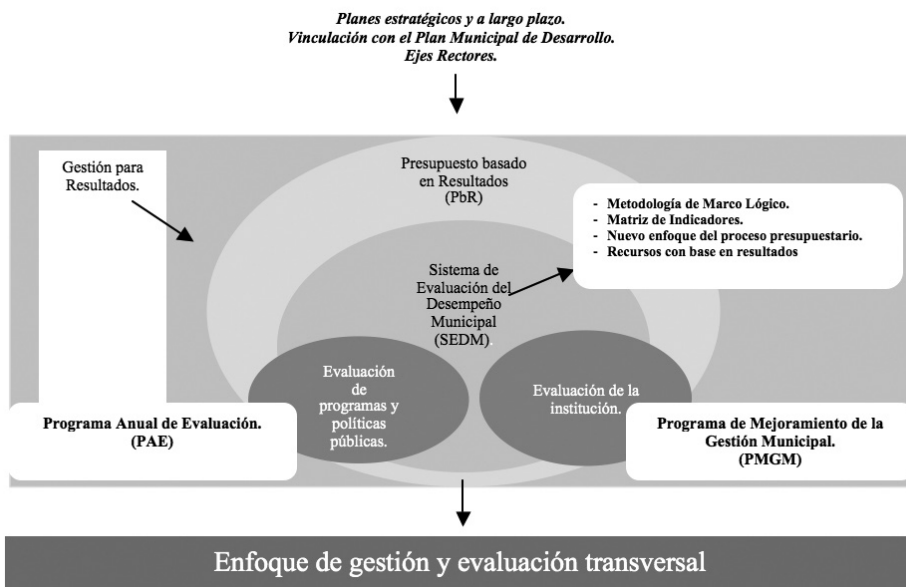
Planes estratégicos y a largo plazo.
Vinculación con el Plan Municipal de Desarrollo.
Ejes Rectores.

Gestión para Resultados.

Presupuesto basado en Resultados (PbR)

- Metodología de Marco Lógico.
- Matriz de Indicadores.
- Nuevo enfoque del proceso presupuestario.
- Recursos con base en resultados

Sistema de Evaluación del Desempeño Municipal (SEDM).

Evaluación de programas y políticas públicas.

Evaluación de la institución.

Programa Anual de Evaluación. (PAE)

Programa de Mejoramiento de la Gestión Municipal. (PMGM)

Enfoque de gestión y evaluación transversal